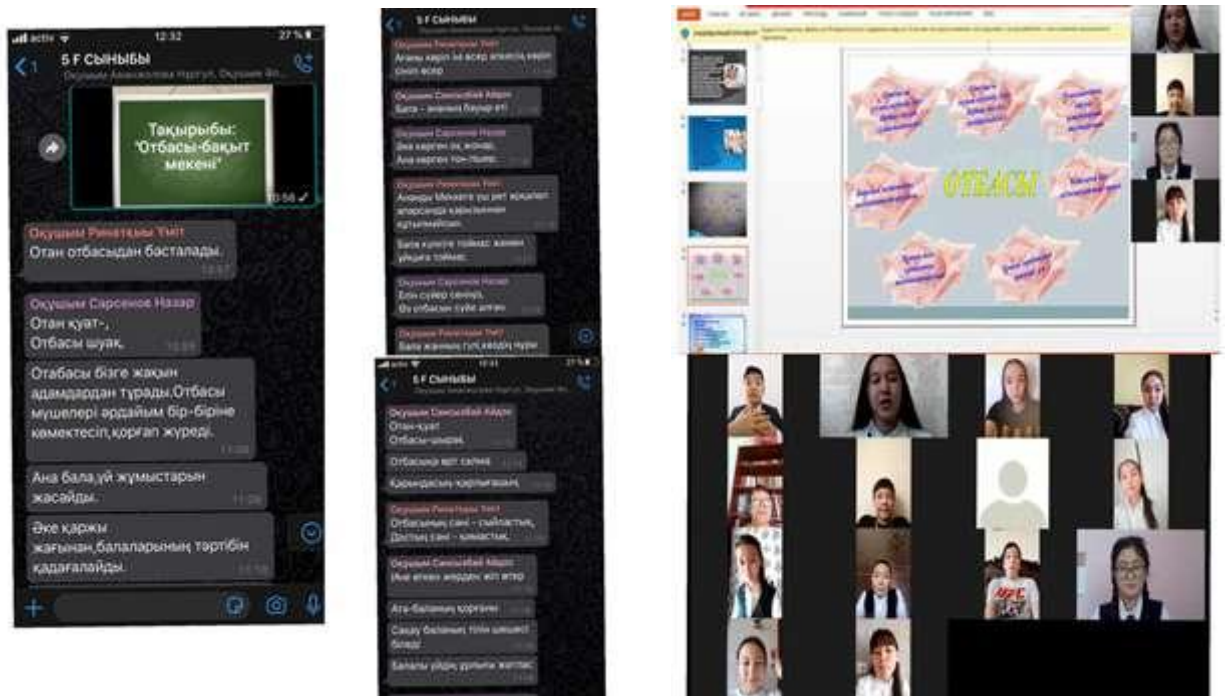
activ 12:32 27 %

5 F СЫНЫБЫ

Оқушым Авасхолова Нұргүл, Оқушым Ф...

Тақырыбы: "Отбасы-бақыт мекені"

10:56

Оқушым Рихатқызы Үміт
Отан отбасыдан басталады.
12:57

Оқушым Сәрсенов Назар
Отан қуат-,
Отбасы шуақ.
10:58

Отбасы бізге жақын адамдардан тұрады.Отбасы мүшелері әрдайым бір-біріне көмектесіп,қорғап жүреді.
11:00

Ана бала,үй жұмыстарын жасайды.
11:00

Әке қаржы жағынан,балаларының тәртібін қадағалайды.
11:00

5 F СЫНЫБЫ

Оқушым Рихатқызы Үміт
Ағаны көріп іні өсер апасын көріп сіңлі өсер

Оқушым Сәкенбай Айдос
Бата – ананың бауыр еті

Оқушым Сәрсенов Назар
Әке көрген оқ жонар,
Ана көрген тон пішер.

Оқушым Рихатқызы Үміт
Ананды Меккеге үш рет жаяу апарсаңда қарызыннан құтылмайсың.

Бала көңілге тоймас, жанын үйшік тоймас.

Оқушым Сәрсенов Назар
Елін сүйер сенеуі,
Ол отбасын сүйе алар.

Оқушым Рихатқызы Үміт
Бала жанның гүлі,көздің нұры

5 F СЫНЫБЫ

Оқушым Сәкенбай Айдос
Отан-қуат
Отбасы-шуақ.

Отбасың өрт салма

Қарындасың қарлығашың

Оқушым Рихатқызы Үміт
Отбасының сәні – сыйластық,
Достың сәні – қонақтық.

Оқушым Сәкенбай Айдос
Әке атқан жерден жіп өтер

Ата-баланың қорғаны

Сақау баланың тілін шешесі біледі

Баланы үйдің ұялығы жоғалас

ОТБАСЫ